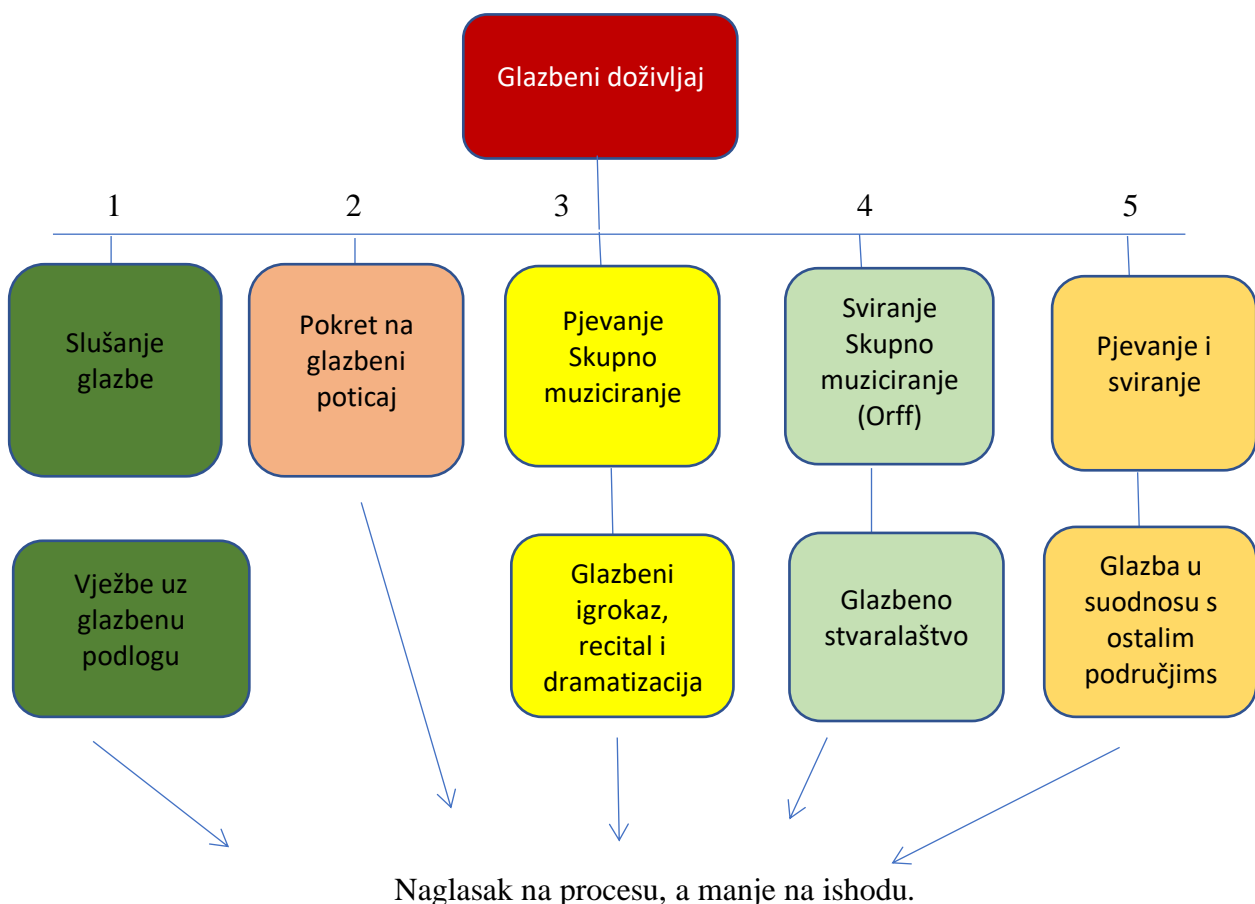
Glazbeni doživljaj

1

2

3

4

5

Slušanje glazbe

Pokret na glazbeni poticaj

Pjevanje Skupno muziciranje

Sviranje Skupno muziciranje (Orff)

Pjevanje i sviranje

Vježbe uz glazbenu podlogu

Glazbeni igrokaz, recital i dramatizacija

Glazbeno stvaralaštvo

Glazba u suodnosu s ostalim područjims

Naglasak na procesu, a manje na ishodu.